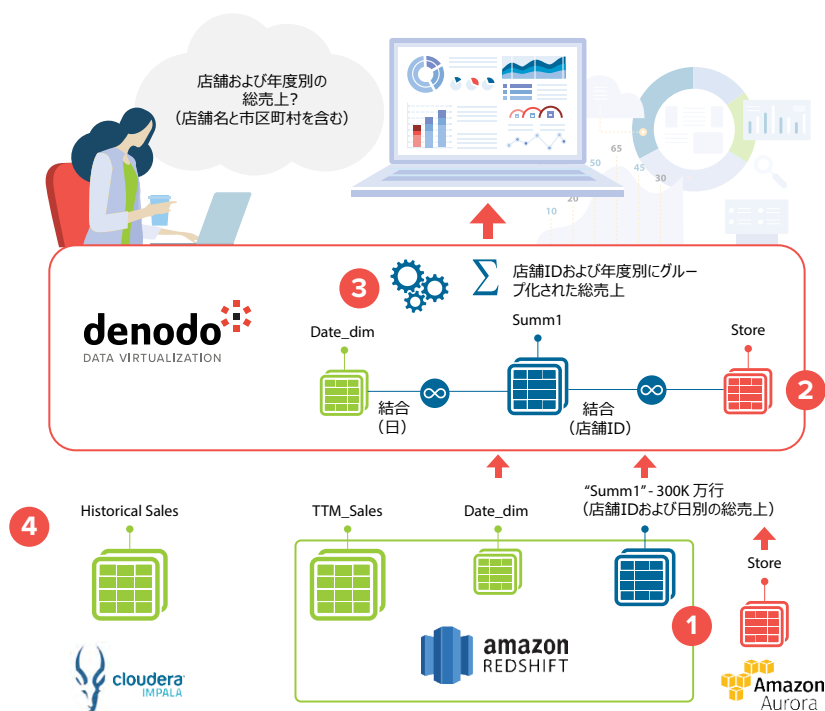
店舗および年度別の総売上？
（店舗名と市区町村を含む）

65
50
45
30
20
10

3
店舗IDおよび年度別にグループ化された総売上

denodo
DATA VIRTUALIZATION

Date_dim
Summ1
Store

結合
（日）

結合
（店舗ID）

2

4
Historical Sales

TTM_Sales

Date_dim

"Summ1"- 300K 万行
（店舗IDおよび日別の総売上）

Store

1

cloudera
IMPALA

amazon
REDSHIFT

Amazon
Aurora